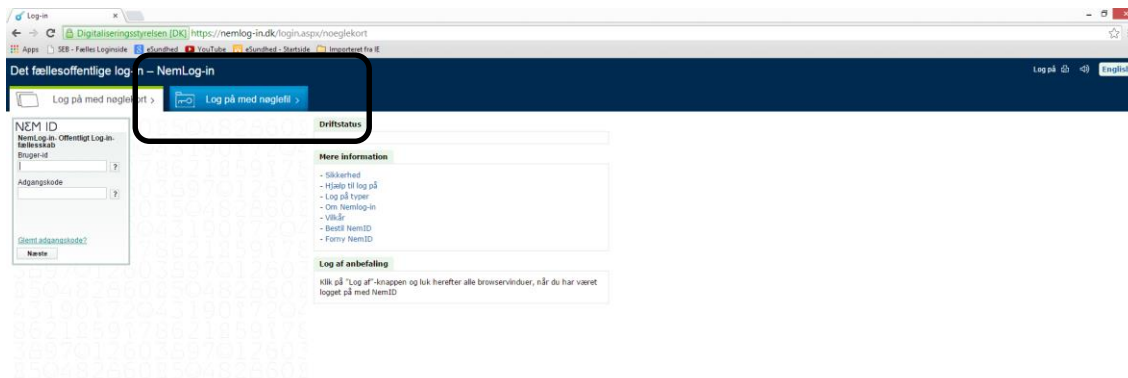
Log-in ×

Digitaliseringsstyrelsen [DK] https://nemlog-in.dk/login.aspx/noeglekort

Apps SEB - Fælles Loginside eSundhed YouTube eSundhed - Startside Importeret fra IE

Det fællesoffentlige log-in – NemLog-in

Log på English

Log på med nøglekort › Log på med nøglefil ›

NEM ID

NemLog-in- Offentligt Log-in-fællesskab

Bruger-id

?

Adgangskode

?

Glemt adgangskode?

Næste

Driftstatus

Mere information

- Sikkerhed
- Hjælp til log på
- Log på typer
- Om Nemlog-in
- Vilkår
- Bestil NemID
- Forny NemID

Log af anbefaling

Klik på "Log af"-knappen og luk herefter alle browservinduer, når du har været logget på med NemID